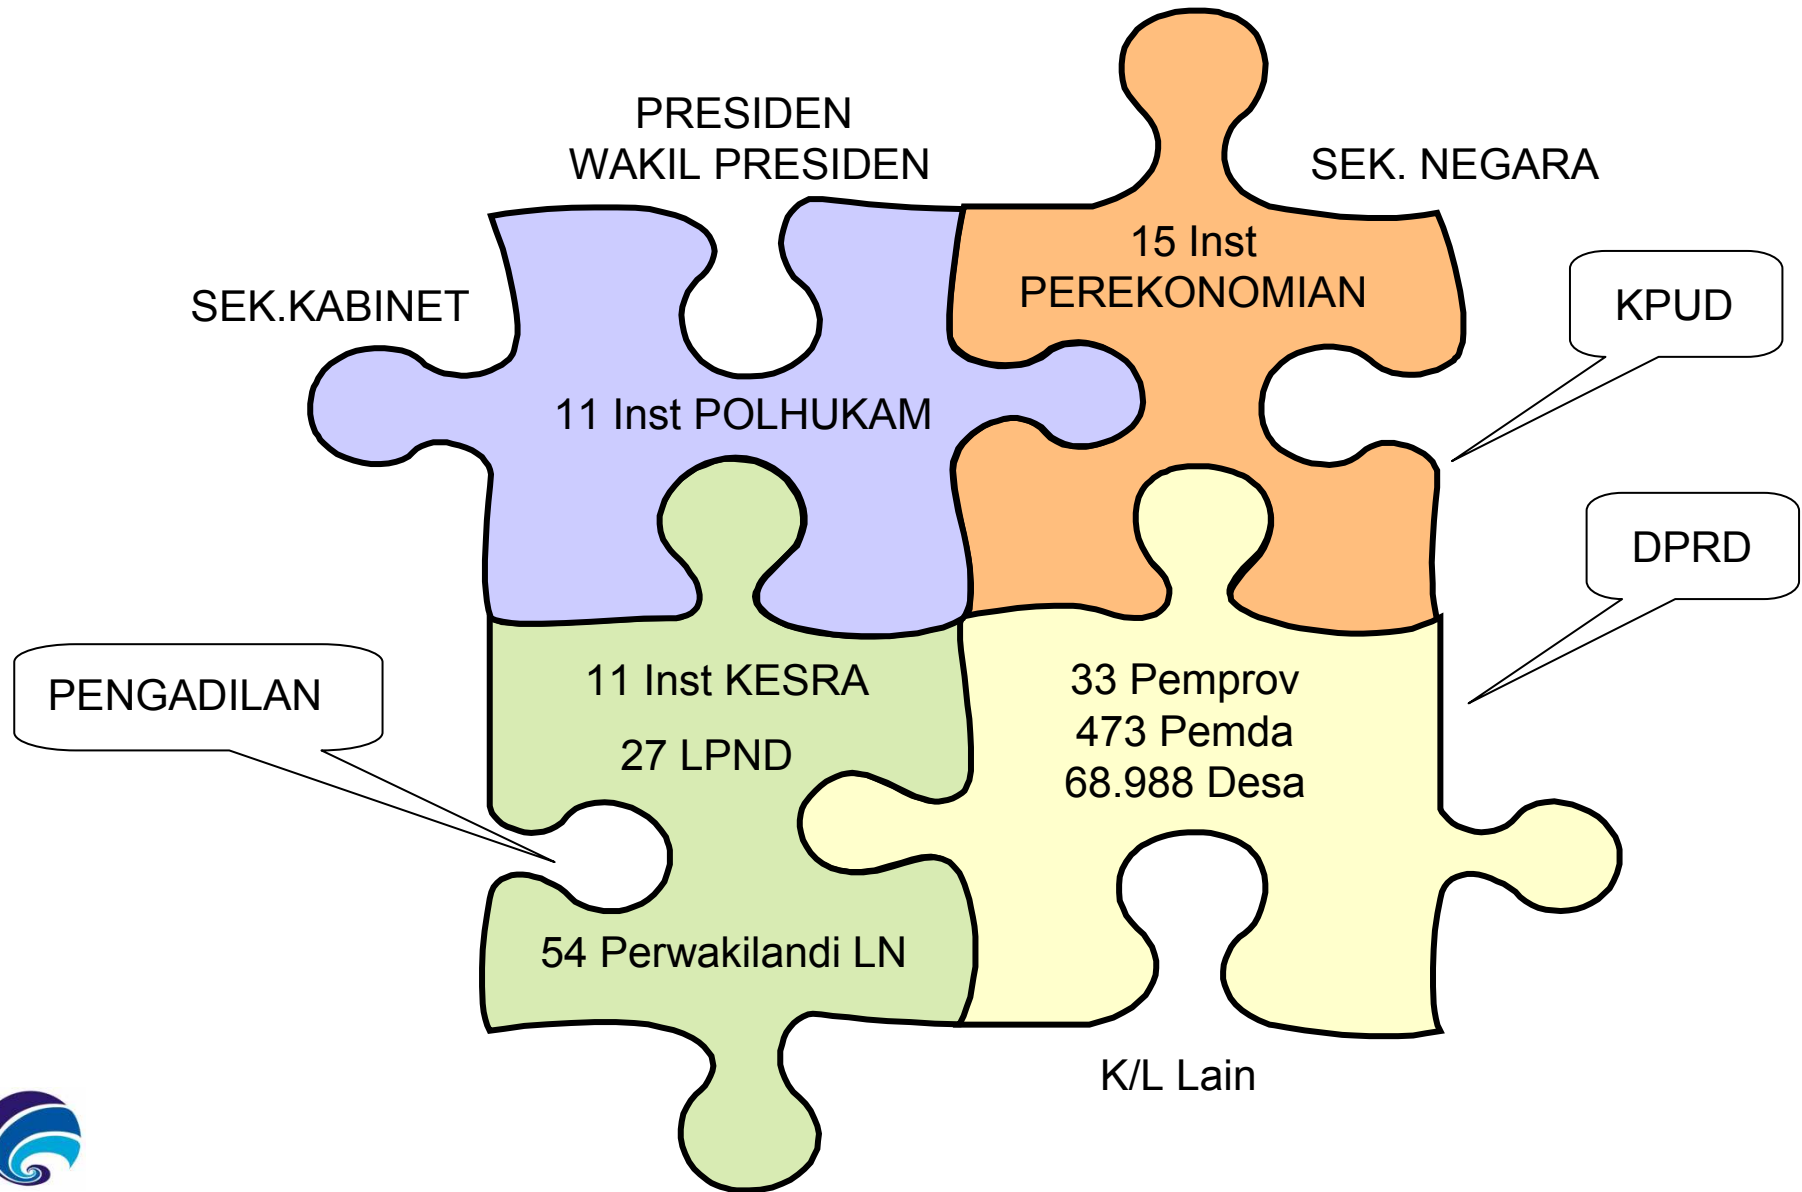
PRESIDEN
WAKIL PRESIDEN

SEK. NEGARA

15 Inst
PEREKONOMIAN

KPUD

SEK.KABINET

11 Inst POLHUKAM

DPRD

PENGADILAN

11 Inst KESRA

27 LPND

33 Pemprov
473 Pemda
68.988 Desa

54 Perwakilandi LN

K/L Lain